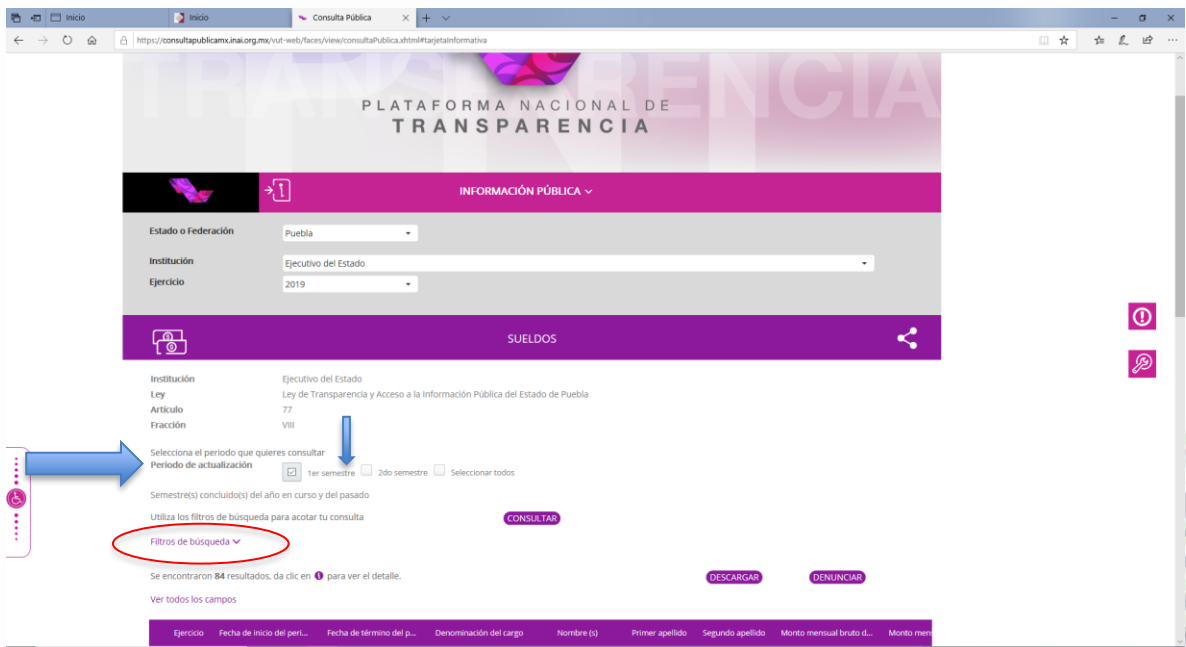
Inicio | Inicio | Consulta Pública

https://consultapublicamx.inai.org.mx/vut-web/faces/view/consultaPublica.xhtml#tarjetaInformativa

TRANSPARENCIA

PLATAFORMA NACIONAL DE
TRANSPARENCIA

INFORMACIÓN PÚBLICA

Estado o Federación | Puebla
Institución | Ejecutivo del Estado
Ejercicio | 2019

SUELDOS

Institución | Ejecutivo del Estado
Ley | Ley de Transparencia y Acceso a la Información Pública del Estado de Puebla
Artículo | 77
Fracción | VIII

Selecciona el periodo que quieres consultar
Periodo de actualización
1er semestre 2do semestre Seleccionar todos

Semestre(s) concluido(s) del año en curso y del pasado

Utiliza los filtros de búsqueda para acotar tu consulta CONSULTAR

Filtros de búsqueda

Se encontraron 84 resultados, da clic en para ver el detalle. DESCARGAR DENUNCIAR

Ver todos los campos

| Ejercicio | Fecha de inicio del peri... | Fecha de término del p... | Denominación del cargo | Nombre (s) | Primer apellido | Segundo apellido | Monto mensual bruto d... | Monto mens |
|---|---|---|---|---|---|---|---|---|